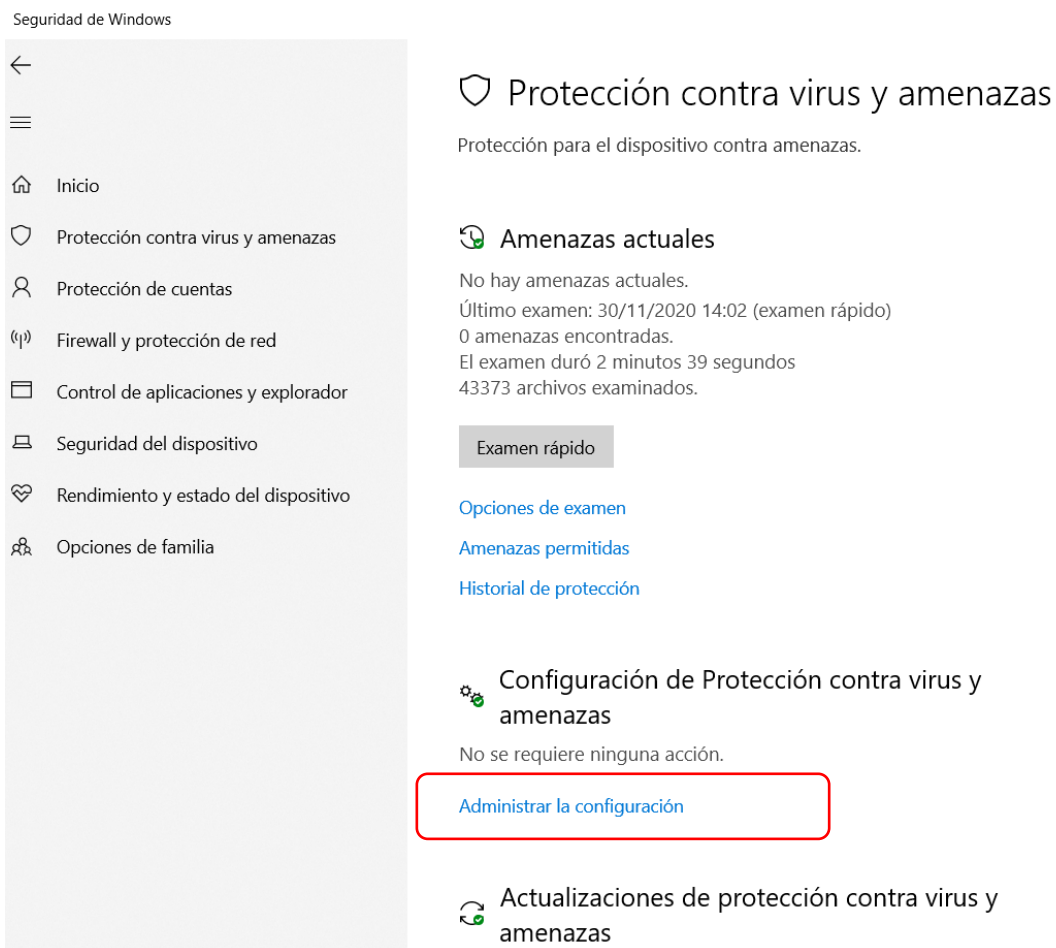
Seguridad de Windows

Inicio
Protección contra virus y amenazas
Protección de cuentas
Firewall y protección de red
Control de aplicaciones y explorador
Seguridad del dispositivo
Rendimiento y estado del dispositivo
Opciones de familia

Protección contra virus y amenazas

Protección para el dispositivo contra amenazas.

Amenazas actuales

No hay amenazas actuales.
Último examen: 30/11/2020 14:02 (examen rápido)
0 amenazas encontradas.
El examen duró 2 minutos 39 segundos
43373 archivos examinados.

Examen rápido

Opciones de examen
Amenazas permitidas
Historial de protección

Configuración de Protección contra virus y amenazas

No se requiere ninguna acción.

Administrar la configuración

Actualizaciones de protección contra virus y amenazas